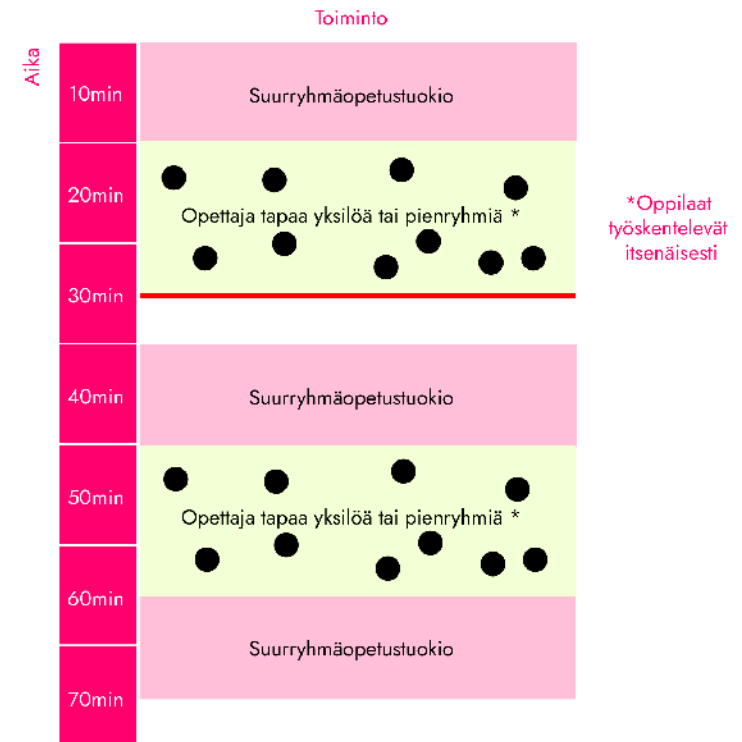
Toiminto

Aika

10min

Suurryhmäopetustuokio

20min

Opettaja tapaa yksilöä tai pienryhmiä *

*Oppilaat työskentelevät itsenäisesti

30min

40min

Suurryhmäopetustuokio

50min

Opettaja tapaa yksilöä tai pienryhmiä *

60min

Suurryhmäopetustuokio

70min